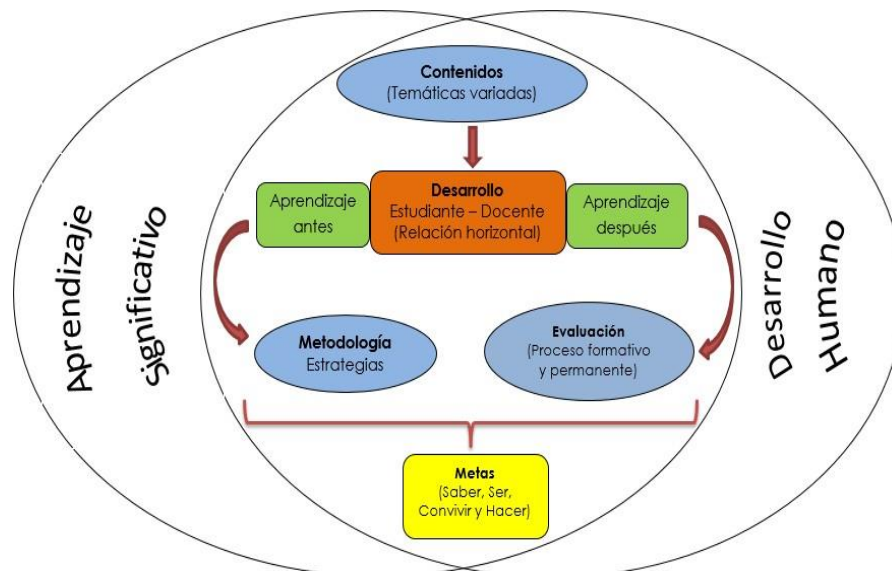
Aprendizaje Significativo

Contenidos
(Temáticas variadas)

Aprendizaje antes

Desarrollo
Estudiante – Docente
(Relación horizontal)

Aprendizaje después

Metodología
Estrategias

Evaluación
(Proceso formativo y permanente)

Metas
(Saber, Ser, Convivir y Hacer)

Desarrollo Humano